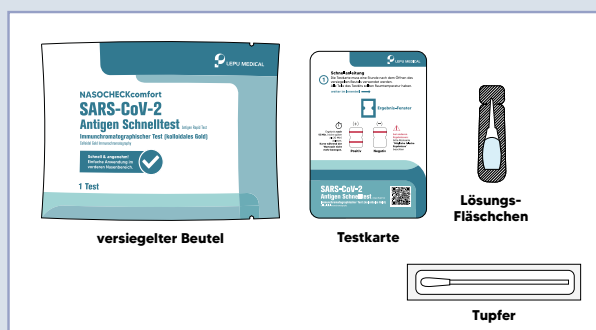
LEPU MEDICAL

NASOCHECKcomfort

SARS-CoV-2

Antigen Schnelltest Antigen Rapid Test

Immunchromatographischer Test (kolloidales Gold)

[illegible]

Schnell & zugelassen! Einfache Anwendung im vorderen Nasenbereich.

1 Test

versiegelter Beutel

LEPU MEDICAL

Schnellanleitung

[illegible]

Ergebnis-Fenster

Positiv

Negativ

SARS-CoV-2

Antigen Schnelltest

Testkarte

Lösungs-Fläschchen

Tupfer